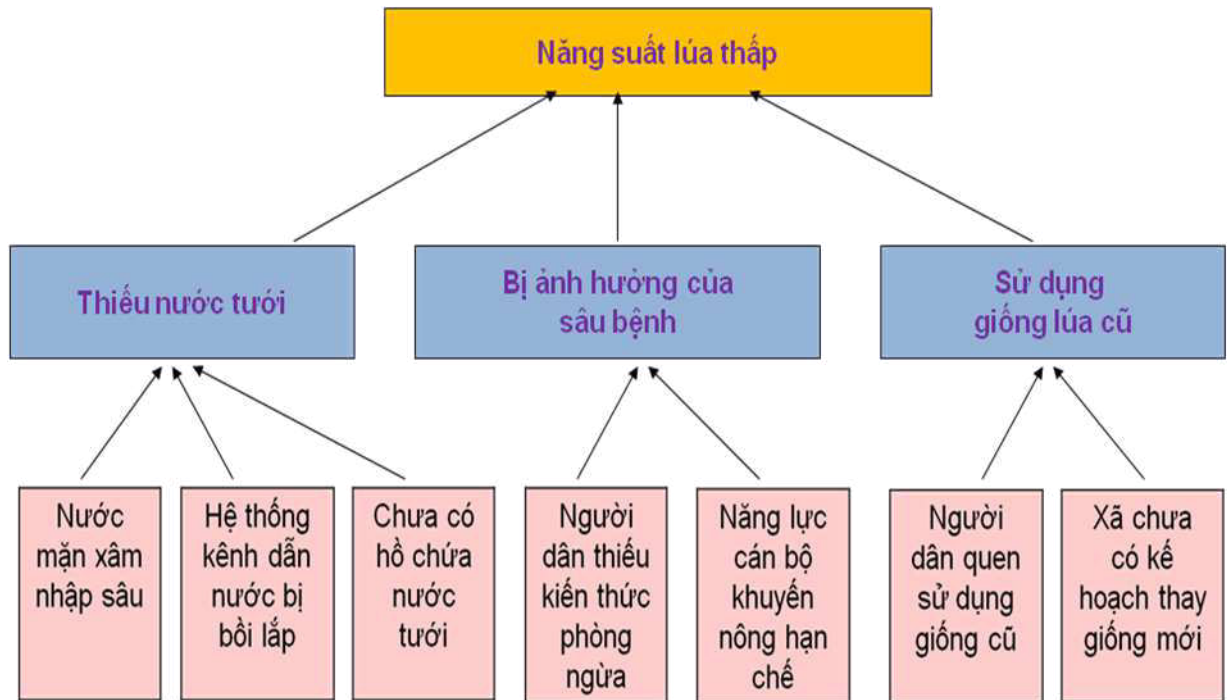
Năng suất lúa thấp

Thiếu nước tưới

Bị ảnh hưởng của sâu bệnh

Sử dụng giống lúa cũ

Nước mặn xâm nhập sâu

Hệ thống kênh dẫn nước bị bồi lắp

Chưa có hồ chứa nước tưới

Người dân thiếu kiến thức phòng ngừa

Năng lực cán bộ khuyến nông hạn chế

Người dân quen sử dụng giống cũ

Xã chưa có kế hoạch thay giống mới